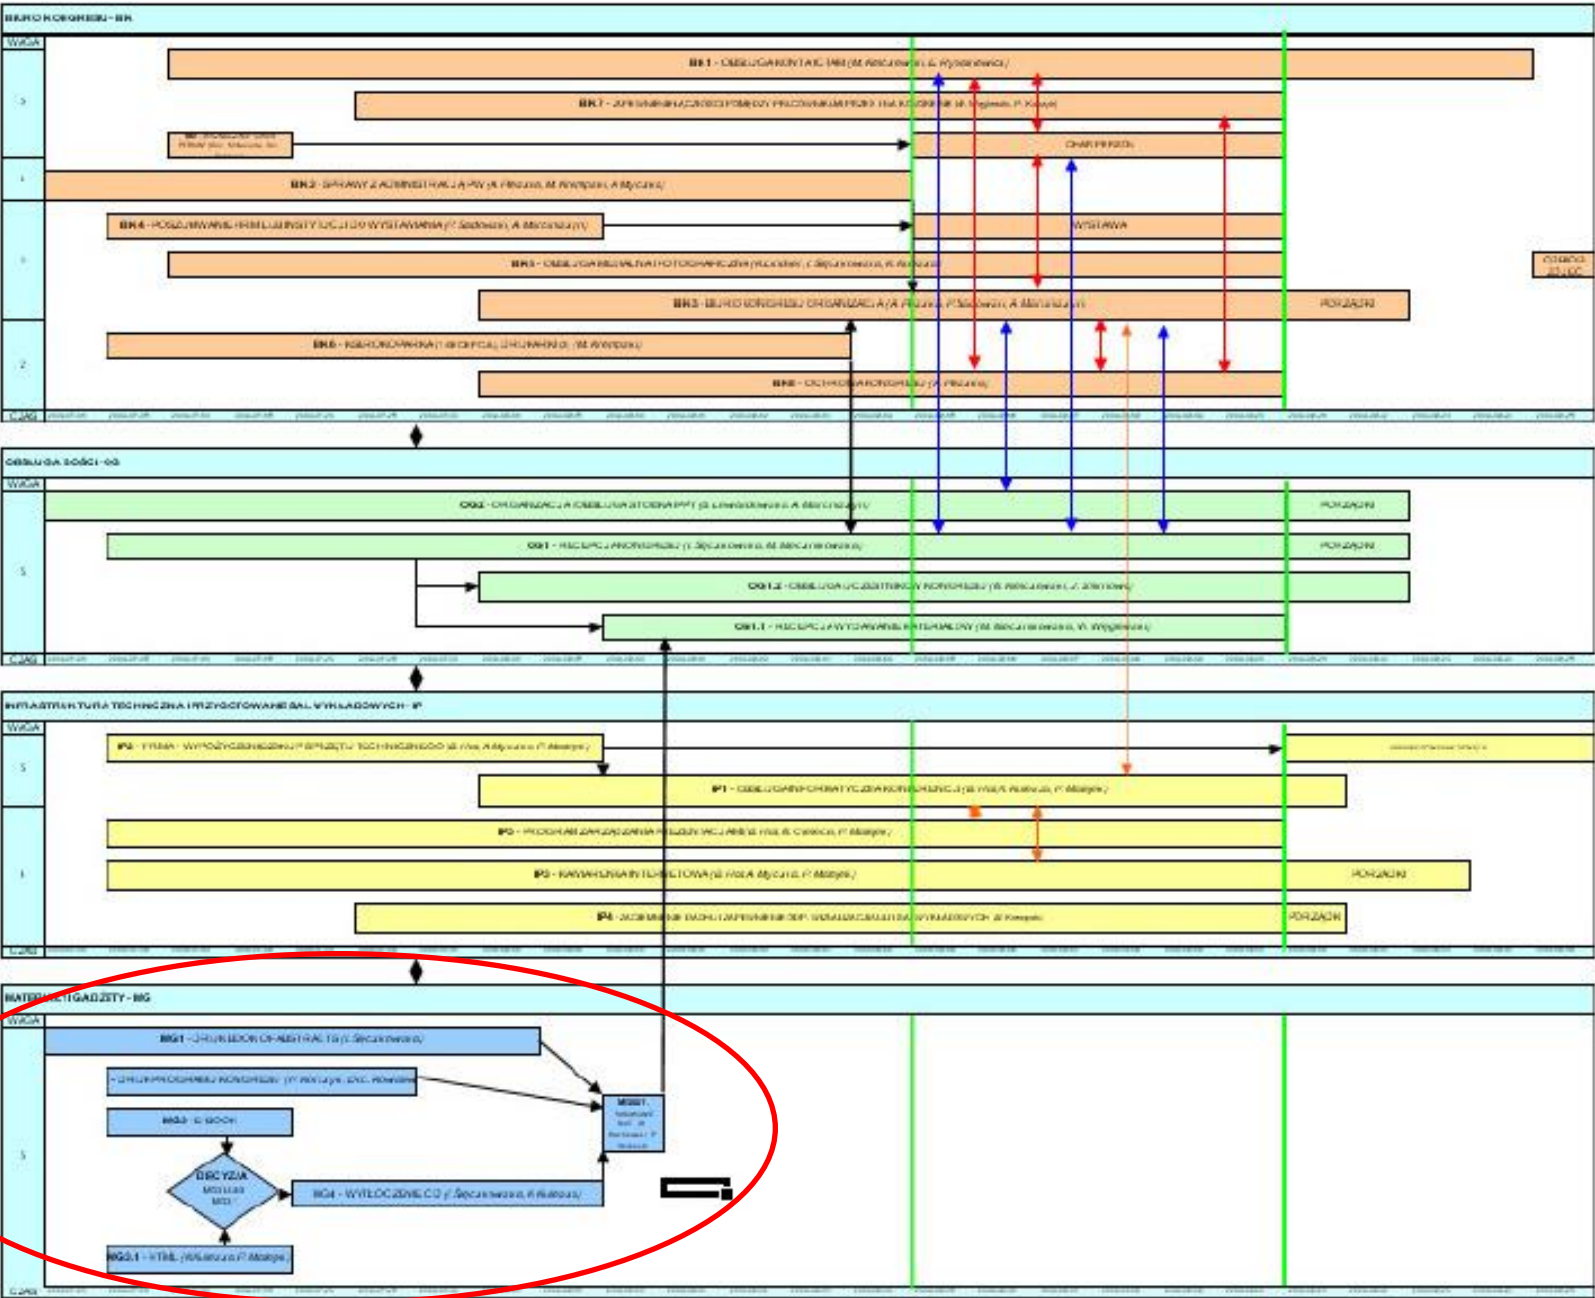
BIURO KONGRESU - BK
WAGA
BK1 - OBSŁUGA KONTAKTÓW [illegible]
BK7 - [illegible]
CHAR PERSON
BK2 - SPRAWY Z ADMINISTRACJĄ PW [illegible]
BK4 - POSZUKIWANIE FIRM I INSTYTUCJI DO WYSTAWIANIA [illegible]
WYSTAWA
BK5 - OBSŁUGA MEDIALNA I FOTOGRAFICZNA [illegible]
BK3 - BIURO KONGRESU ORGANIZACJA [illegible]
PORZĄDKI
BK6 - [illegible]
BK8 - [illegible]
CZAS

OBSŁUGA GOŚCI - OG
WAGA
OG2 - ORGANIZACJA OBSŁUGA STOISKA PPT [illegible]
PORZĄDKI
OG1 - RECEPCJA KONGRESU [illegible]
PORZĄDKI
OG1.2 - OBSŁUGA UCZESTNIKÓW KONGRESU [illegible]
OG1.1 - RECEPCJA WYDAWANIE MATERIAŁÓW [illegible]
CZAS

INFRASTRUKTURA TECHNICZNA I PRZYGOTOWANIE SAL WYKŁADOWYCH - IP
WAGA
IP6 - FIRMA - WYPOŻYCZENIE SPRZĘTU TECHNICZNEGO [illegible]
IP1 - OBSŁUGA INFORMATYCZNA KONFERENCJI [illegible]
IP5 - PROGRAM ZARZĄDZANIA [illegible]
IP3 - KAWIARENKA INTERNETOWA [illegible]
PORZĄDKI
IP4 - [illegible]
PORZĄDKI
CZAS

MATERIAŁY I GADŻETY - MG
WAGA
MG1 - DRUK KSIĄŻKI ABSTRAKTÓW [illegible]
- DRUK PROGRAMU KONGRESU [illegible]
MG3 - E-BOOK
DECYZJA
MG4 - WYDŁOCZENIE CD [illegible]
MG3.1 - HTML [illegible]
MG01.
CZAS